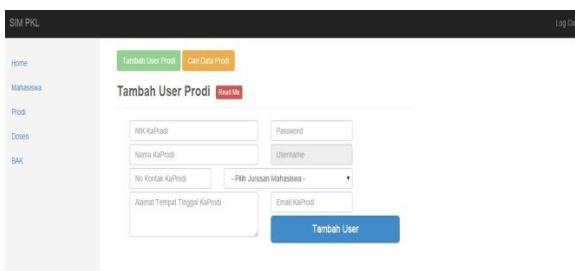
SIM PKL

Log Ou

Home

Mahasiswa

Prodi

Dosen

BAK

Tambah User Prodi Cari Data Prodi

Tambah User Prodi Read Me

NIK KaProdi

Password

Nama KaProdi

Username

No Kontak KaProdi

- Pilih Jurusan Mahasiswa -

Alamat Tempat Tinggal KaProdi

Email KaProdi

Tambah User